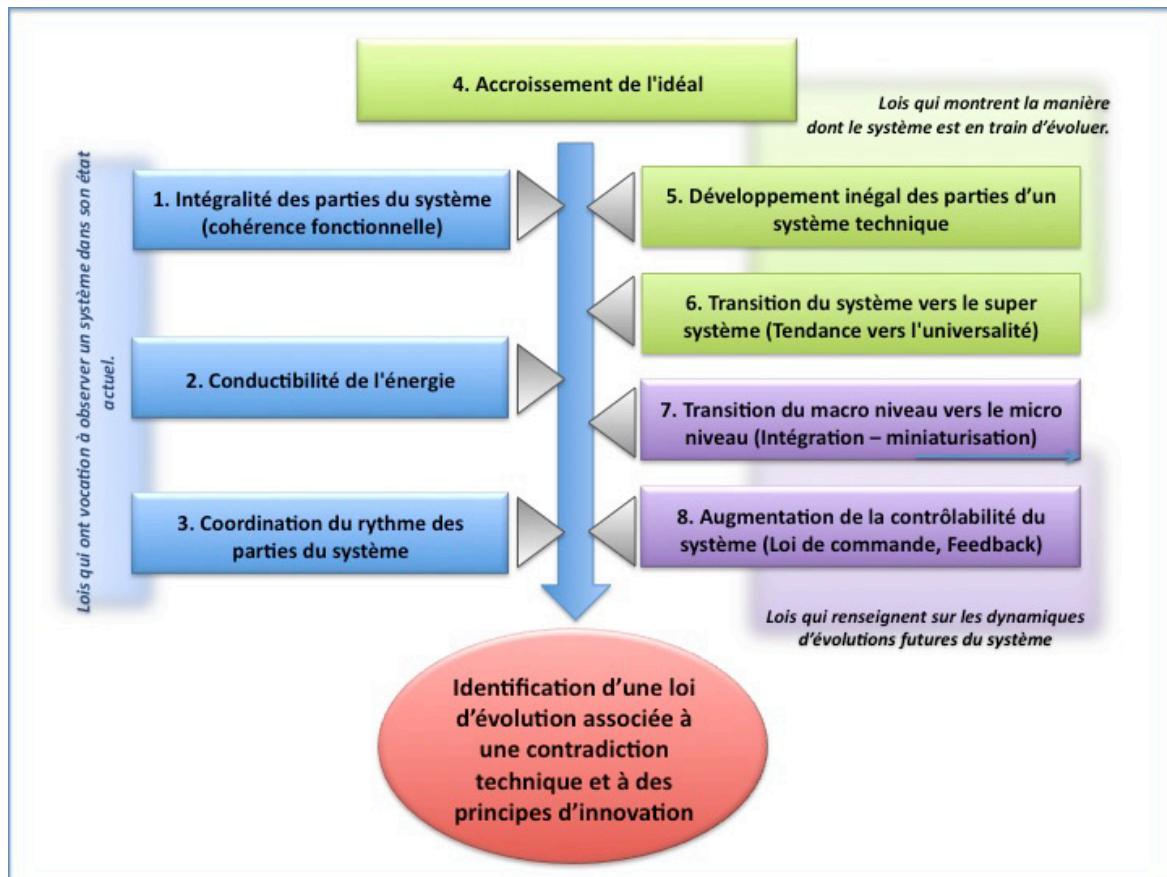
4. Accroissement de l'idéal

Lois qui montrent la manière dont le système est en train d'évoluer.

Lois qui ont vocation à observer un système dans son état actuel.

1. Intégralité des parties du système (cohérence fonctionnelle)

5. Développement inégal des parties d'un système technique

6. Transition du système vers le super système (Tendance vers l'universalité)

2. Conductibilité de l'énergie

7. Transition du macro niveau vers le micro niveau (Intégration – miniaturisation)

3. Coordination du rythme des parties du système

8. Augmentation de la contrôlabilité du système (Loi de commande, Feedback)

Lois qui renseignent sur les dynamiques d'évolutions futures du système

Identification d'une loi d'évolution associée à une contradiction technique et à des principes d'innovation